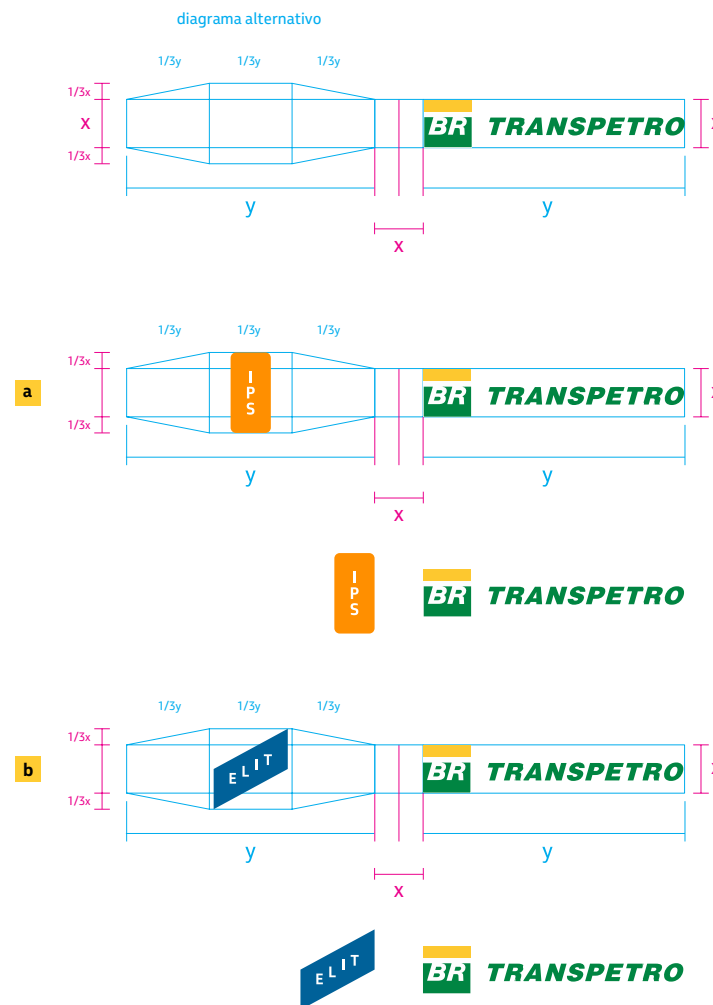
diagrama alternativo

1/3y 1/3y 1/3y

1/3x
x
1/3x

BR TRANSPETRO

y y

x

a

1/3y 1/3y 1/3y

1/3x
x
1/3x

IPS

BR TRANSPETRO

y y

x

IPS

BR TRANSPETRO

b

1/3y 1/3y 1/3y

1/3x
x
1/3x

ELIT

BR TRANSPETRO

y y

x

ELIT

BR TRANSPETRO